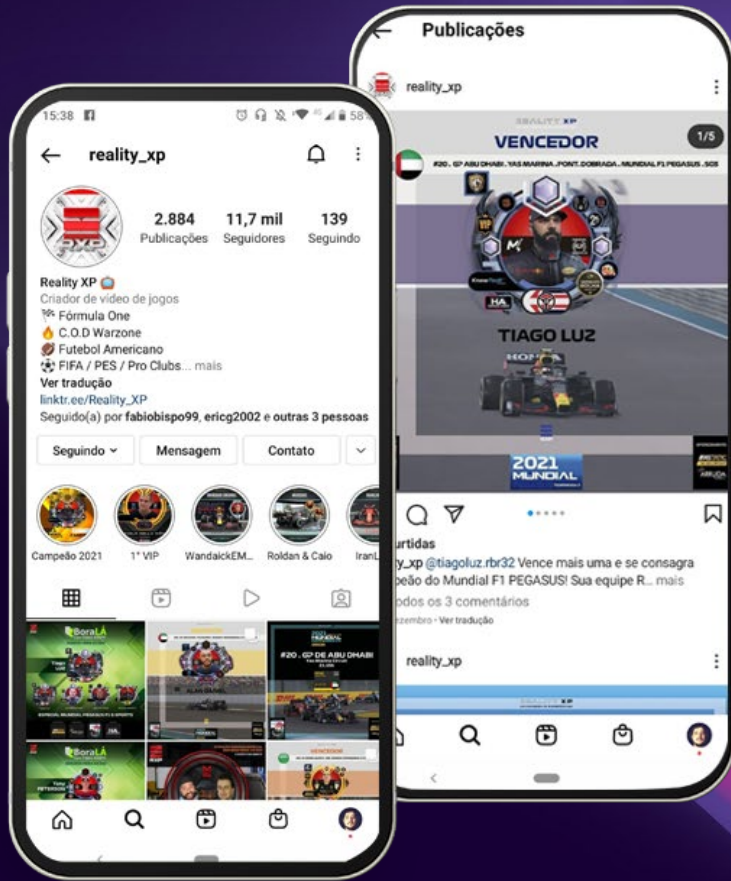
15:38

reality_xp

2.884 Publicações
11,7 mil Seguidores
139 Seguindo

Reality XP
Criador de vídeo de jogos
Fórmula One
C.O.D Warzone
Futebol Americano
FIFA / PES / Pro Clubs... mais
Ver tradução
linktr.ee/Reality_XP
Seguido(a) por fabiobispo99, ericg2002 e outras 3 pessoas

Seguindo
Mensagem
Contato

Campeão 2021
1° VIP
WandaickEM...
Roldan & Caio
IranL

#20 . GP DE ABU DHABI

VENCEDOR

Publicações

reality_xp

REALITY XP
VENCEDOR
1/5
#20 . GP ABU DHABI . YAS MARINA . PONT. DOBRADA . MUNDIAL F1 PEGASUS . SOS
TIAGO LUZ
2021 MUNDIAL

urtidas
y_xp @tiagoluz.rbr32 Vence mais uma e se consagra peão do Mundial F1 PEGASUS! Sua equipe R... mais
odos os 3 comentários
ezembro · Ver tradução

reality_xp